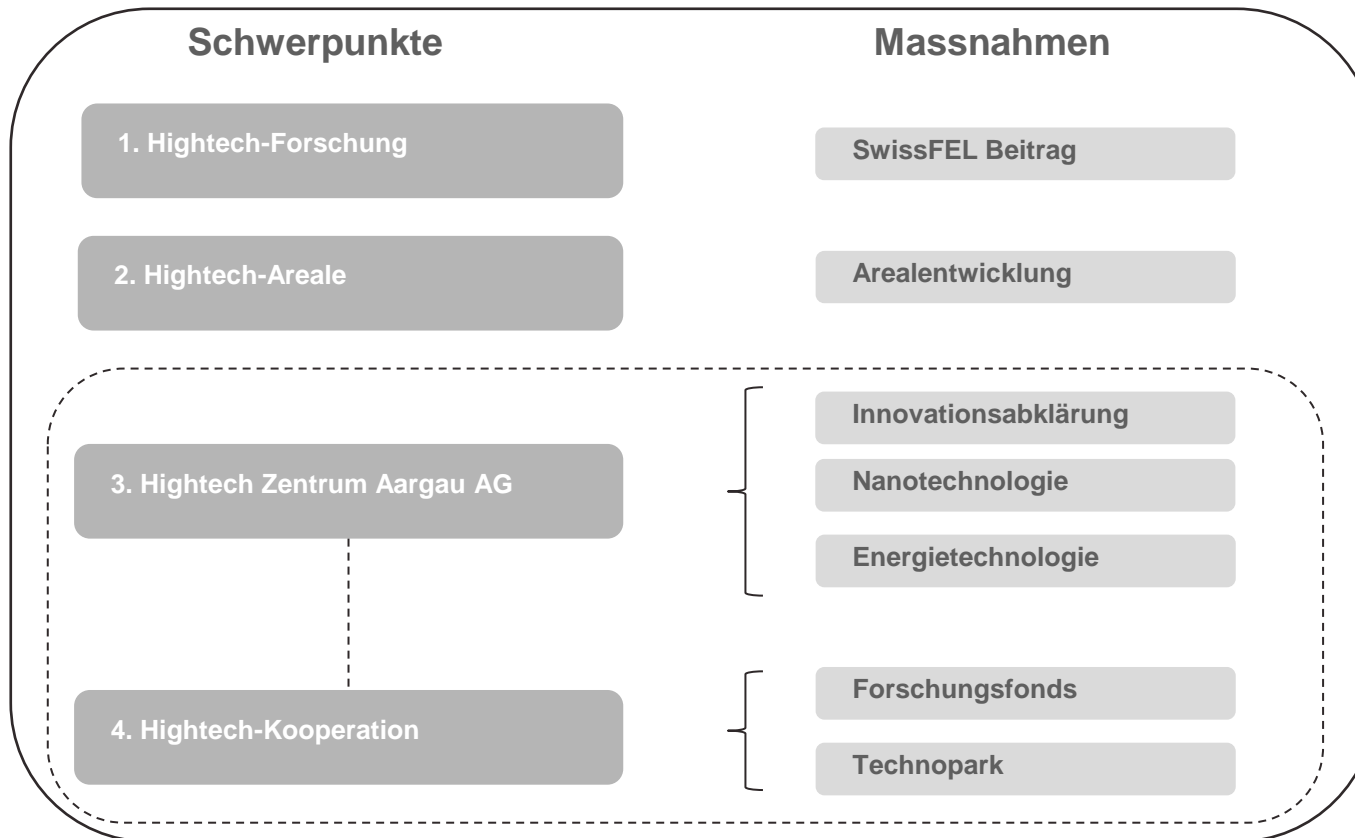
Schwerpunkte

Massnahmen

1. Hightech-Forschung

SwissFEL Beitrag

2. Hightech-Areale

Arealentwicklung

3. Hightech Zentrum Aargau AG

Innovationsabklärung

Nanotechnologie

Energietechnologie

4. Hightech-Kooperation

Forschungsfonds

Technopark